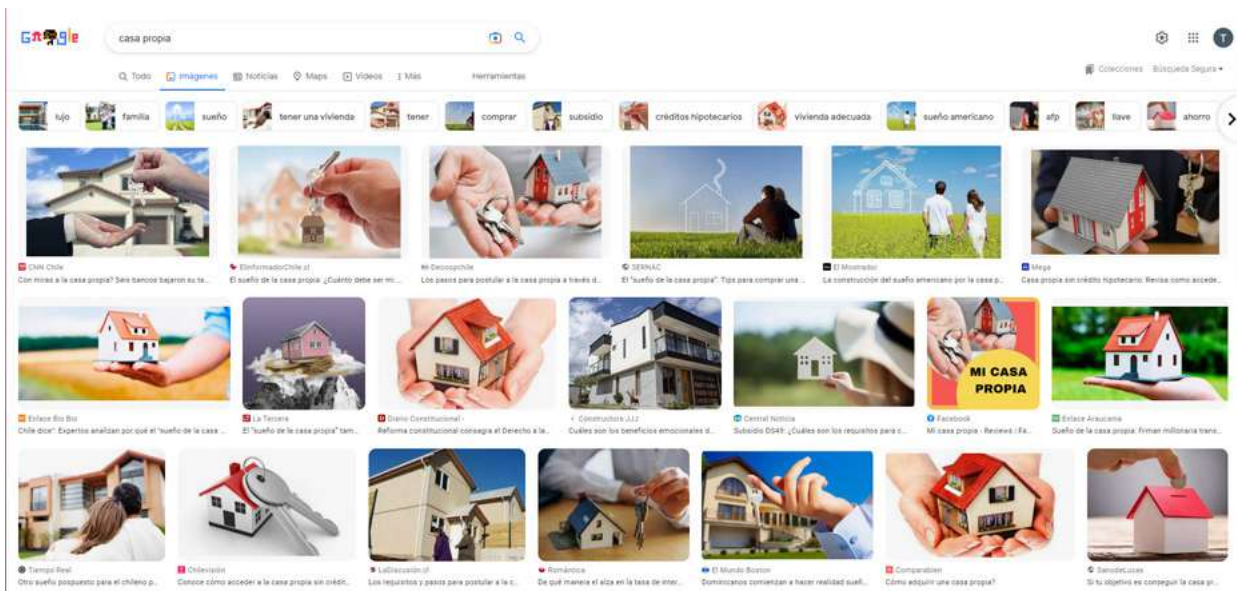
Google

casa propia

Q Todo  Imágenes  Noticias  Maps  Videos  ⋮ Más  Herramientas

Colecciones  Búsqueda Segura ▾

T

lujo  familia  sueño  tener una vivienda  tener  comprar  subsidio  créditos hipotecarios  vivienda adecuada  sueño americano  afp  llave  ahorro

CNN Chile
Con miras a la casa propia? Seis bancos bajaron su ta...

ElInformadorChile.cl
El sueño de la casa propia: ¿Cuánto debe ser mi...

Decoopchile
Los pasos para postular a la casa propia a través d...

SERNAC
El "sueño de la casa propia": Tips para comprar una...

El Mostrador
La construcción del sueño americano por la casa p...

Mega
Casa propia sin crédito hipotecario: Revisa cómo acede...

Enlace Bío Bío
Chile dice": Expertos analizan por qué el "sueño de la casa ...

La Tercera
El "sueño de la casa propia" tam...

Diario Constitucional -
Reforma constitucional consagra el Derecho a la...

Constructora JJJ
Cuáles son los beneficios emocionales d...

Central Noticia
Subsidio DS49: ¿Cuáles son los requisitos para c...

MI CASA PROPIA
Facebook
Mi casa propia - Reviews | Fa...

Enlace Araucanía
Sueño de la casa propia: Firman millonaria trans...

Tiempo Real
Otro sueño pospuesto para el chileno p...

Chilevisión
Conoce cómo acceder a la casa propia sin crédi...

LaDiscusión.cl
Los requisitos y pasos para postular a la c...

Romántica
De qué manera el alza en la tasa de inter...

El Mundo Boston
Dominicanos comienzan a hacer realidad sueñ...

Comparabien
Cómo adquirir una casa propia?

SanodeLucas
Si tu objetivo es conseguir la casa pr...